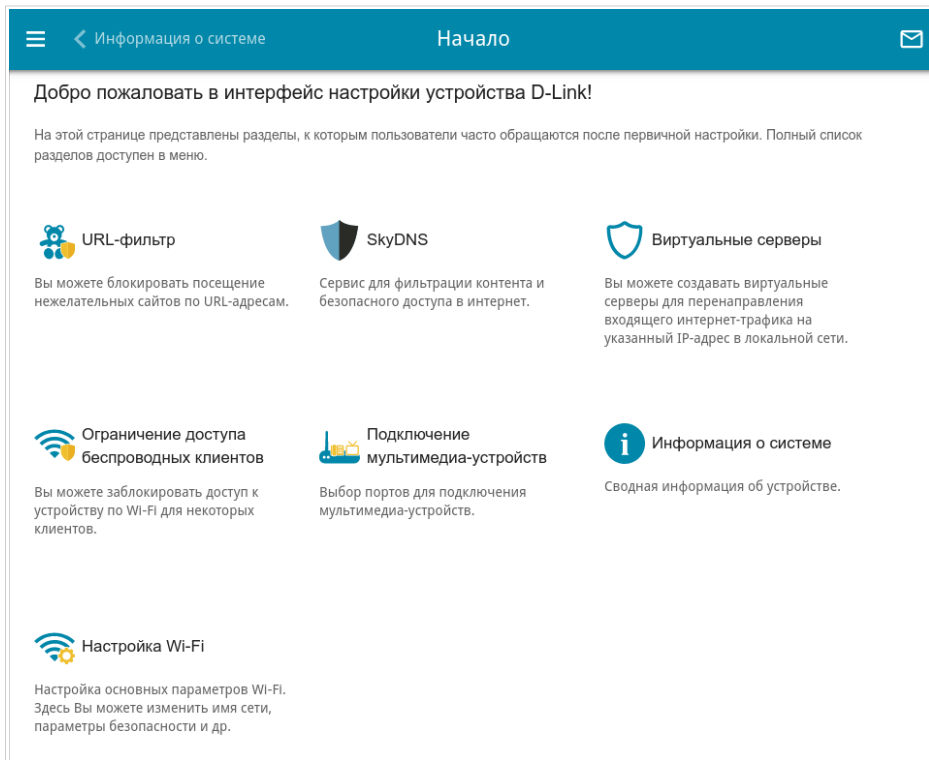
Информация о системе

Начало

Добро пожаловать в интерфейс настройки устройства D-Link!

На этой странице представлены разделы, к которым пользователи часто обращаются после первичной настройки. Полный список разделов доступен в меню.

URL-фильтр

Вы можете блокировать посещение нежелательных сайтов по URL-адресам.

SkyDNS

Сервис для фильтрации контента и безопасного доступа в интернет.

Виртуальные серверы

Вы можете создавать виртуальные серверы для перенаправления входящего интернет-трафика на указанный IP-адрес в локальной сети.

Ограничение доступа беспроводных клиентов

Вы можете заблокировать доступ к устройству по Wi-Fi для некоторых клиентов.

Подключение мультимедиа-устройств

Выбор портов для подключения мультимедиа-устройств.

Информация о системе

Сводная информация об устройстве.

Настройка Wi-Fi

Настройка основных параметров Wi-Fi. Здесь Вы можете изменить имя сети, параметры безопасности и др.